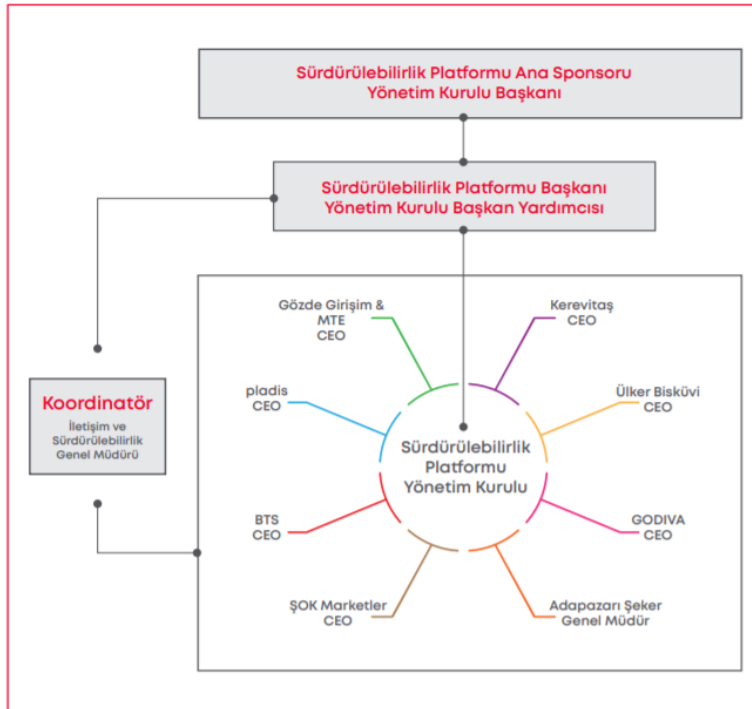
Sürdürülebilirlik Platformu Ana Sponsoru
Yönetim Kurulu Başkanı

Sürdürülebilirlik Platformu Başkanı
Yönetim Kurulu Başkan Yardımcısı

Koordinatör
İletişim ve Sürdürülebilirlik Genel Müdürü

Gözde Girişim & MTE CEO

Kerevitaş CEO

pladis CEO

Ülker Bisküvi CEO

Sürdürülebilirlik Platformu Yönetim Kurulu

BTS CEO

GODIVA CEO

ŞOK Marketler CEO

Adapazarı Şeker Genel Müdür